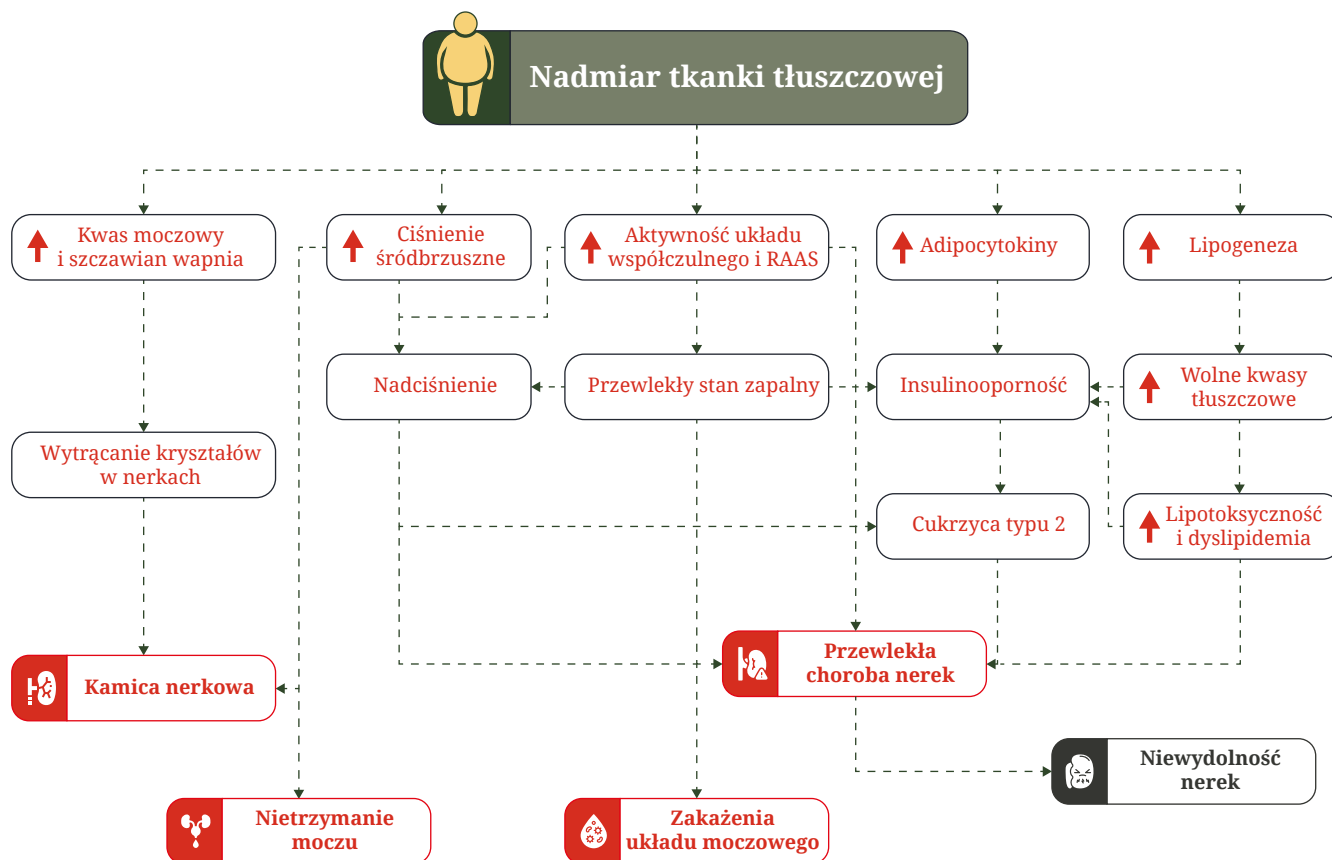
Nadmiar tkanki tłuszczowej

Kwas moczowy i szczawian wapnia

Ciśnienie śródbrzuszne

Aktywność układu współczulnego i RAAS

Adipocytokiny

Lipogeneza

Nadciśnienie

Przewlekły stan zapalny

Insulinooporność

Wolne kwasy tłuszczowe

Wytrącanie kryształów w nerkach

Cukrzyca typu 2

Lipotoksyczność i dyslipidemia

Kamica nerkowa

Przewlekła choroba nerek

Niewydolność nerek

Nietrzymanie moczu

Zakażenia układu moczowego